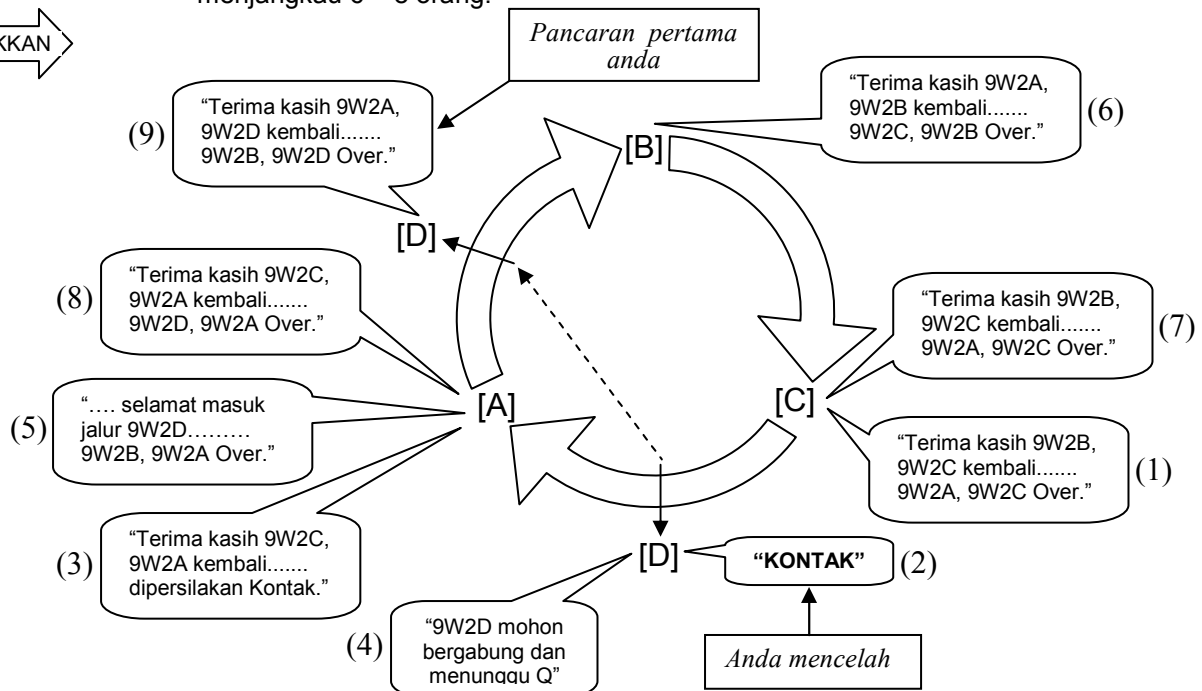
menjangkau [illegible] orang.

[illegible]KKAN

Pancaran pertama anda

(9) "Terima kasih 9W2A, 9W2D kembali....... 9W2B, 9W2D Over."

[B]

"Terima kasih 9W2A, 9W2B kembali....... 9W2C, 9W2B Over." (6)

[D]

(8) "Terima kasih 9W2C, 9W2A kembali....... 9W2D, 9W2A Over."

"Terima kasih 9W2B, 9W2C kembali....... 9W2A, 9W2C Over." (7)

(5) "…. selamat masuk jalur 9W2D……… 9W2B, 9W2A Over."

[A]

[C]

"Terima kasih 9W2B, 9W2C kembali....... 9W2A, 9W2C Over." (1)

(3) "Terima kasih 9W2C, 9W2A kembali....... dipersilakan Kontak."

[D]

"KONTAK" (2)

(4) "9W2D mohon bergabung dan menunggu Q"

Anda mencelah